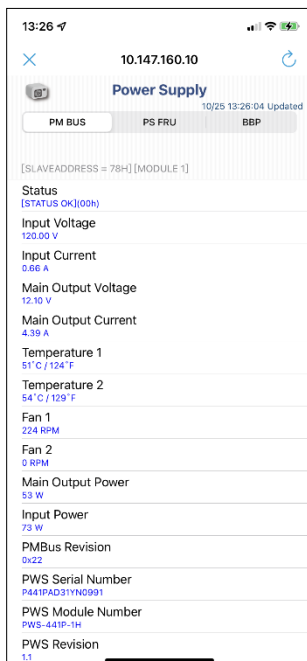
13:26

10.147.160.10

Power Supply
10/25 13:26:04 Updated

PM BUS
PS FRU
BBP

[SLAVEADDRESS = 78H] [MODULE 1]

Status
[STATUS OK](00h)

Input Voltage
120.00 V

Input Current
0.66 A

Main Output Voltage
12.10 V

Main Output Current
4.39 A

Temperature 1
51°C / 124°F

Temperature 2
54°C / 129°F

Fan 1
224 RPM

Fan 2
0 RPM

Main Output Power
53 W

Input Power
73 W

PMBus Revision
0x22

PWS Serial Number
P441PAD31YN0991

PWS Module Number
PWS-441P-1H

PWS Revision
1.1